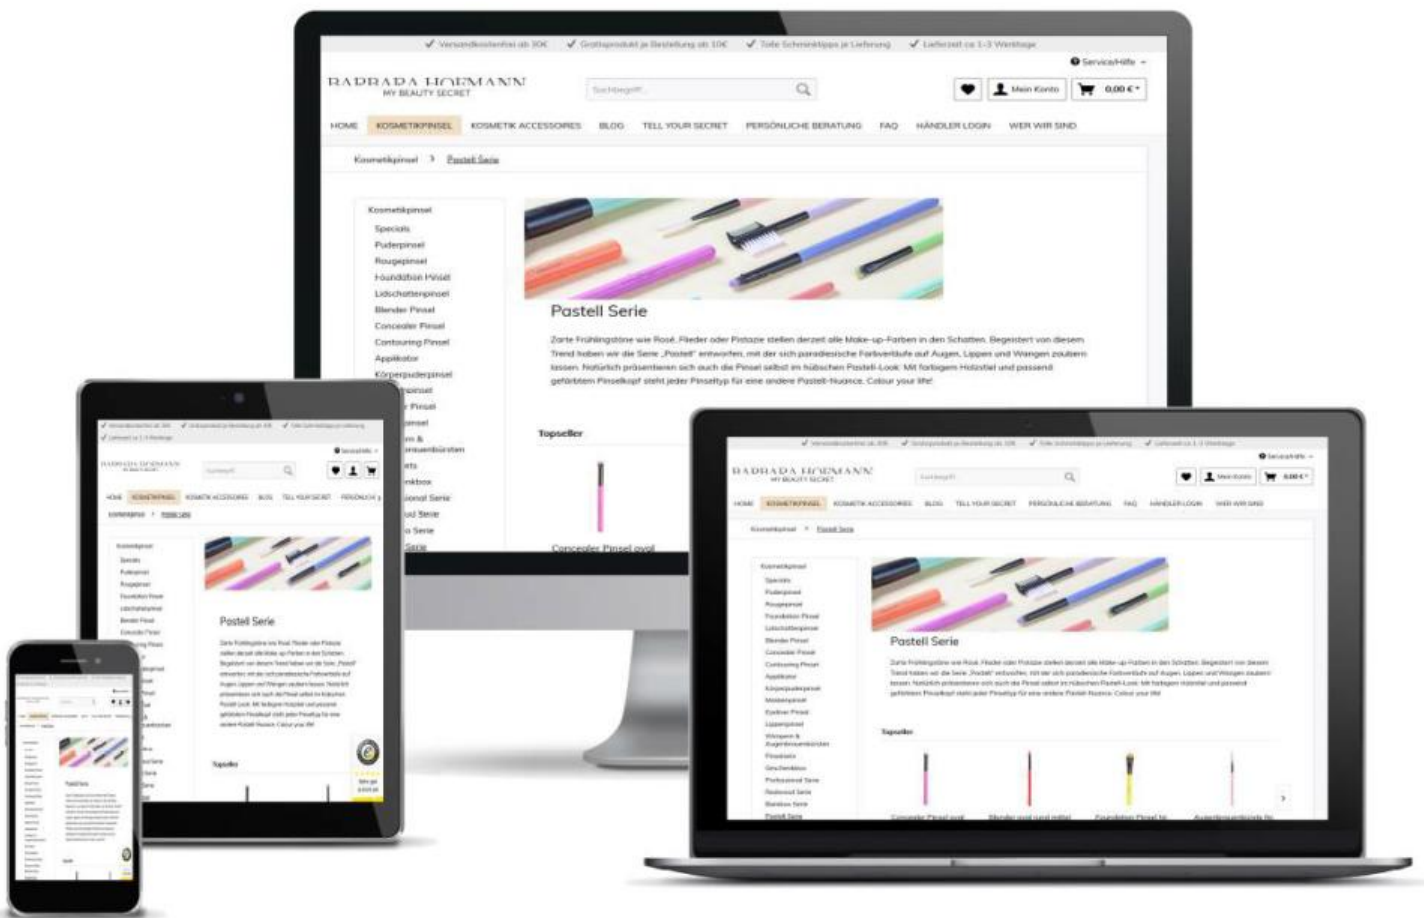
✓ Versandkostenfrei ab 30€ ✓ Gratisprodukt je Bestellung ab 10€ ✓ Tolle Schminktipps je Lieferung ✓ Lieferzeit ca 1-3 Werktage

Service/Hilfe

BARBARA HOFMANN
MY BEAUTY SECRET

Suchbegriff...

Mein Konto

0,00 € *

HOME KOSMETIKPINSEL KOSMETIK ACCESSOIRES BLOG TELL YOUR SECRET PERSÖNLICHE BERATUNG FAQ HÄNDLER LOGIN WER WIR SIND

Kosmetikpinsel > Pastell Serie

Kosmetikpinsel
Specials
Puderpinsel
Rougepinsel
Foundation Pinsel
Lidschattenpinsel
Blender Pinsel
Concealer Pinsel
Contouring Pinsel
Applikator
Körperpuderpinsel

Pastell Serie

Zarte Frühlingstöne wie Rosé, Flieder oder Pistazie stellen derzeit alle Make-up-Farben in den Schatten. Begeistert von diesem Trend haben wir die Serie „Pastell" entworfen, mit der sich paradiesische Farbverläufe auf Augen, Lippen und Wangen zaubern lassen. Natürlich präsentieren sich auch die Pinsel selbst im hübschen Pastell-Look: Mit farbigem Holzstiel und passend gefärbtem Pinselkopf steht jeder Pinseltyp für eine andere Pastell-Nuance. Colour your life!

Topseller

Concealer Pinsel oval

Blender oval und mittel

Foundation Pinsel fe

Körperpuderpinsle fe